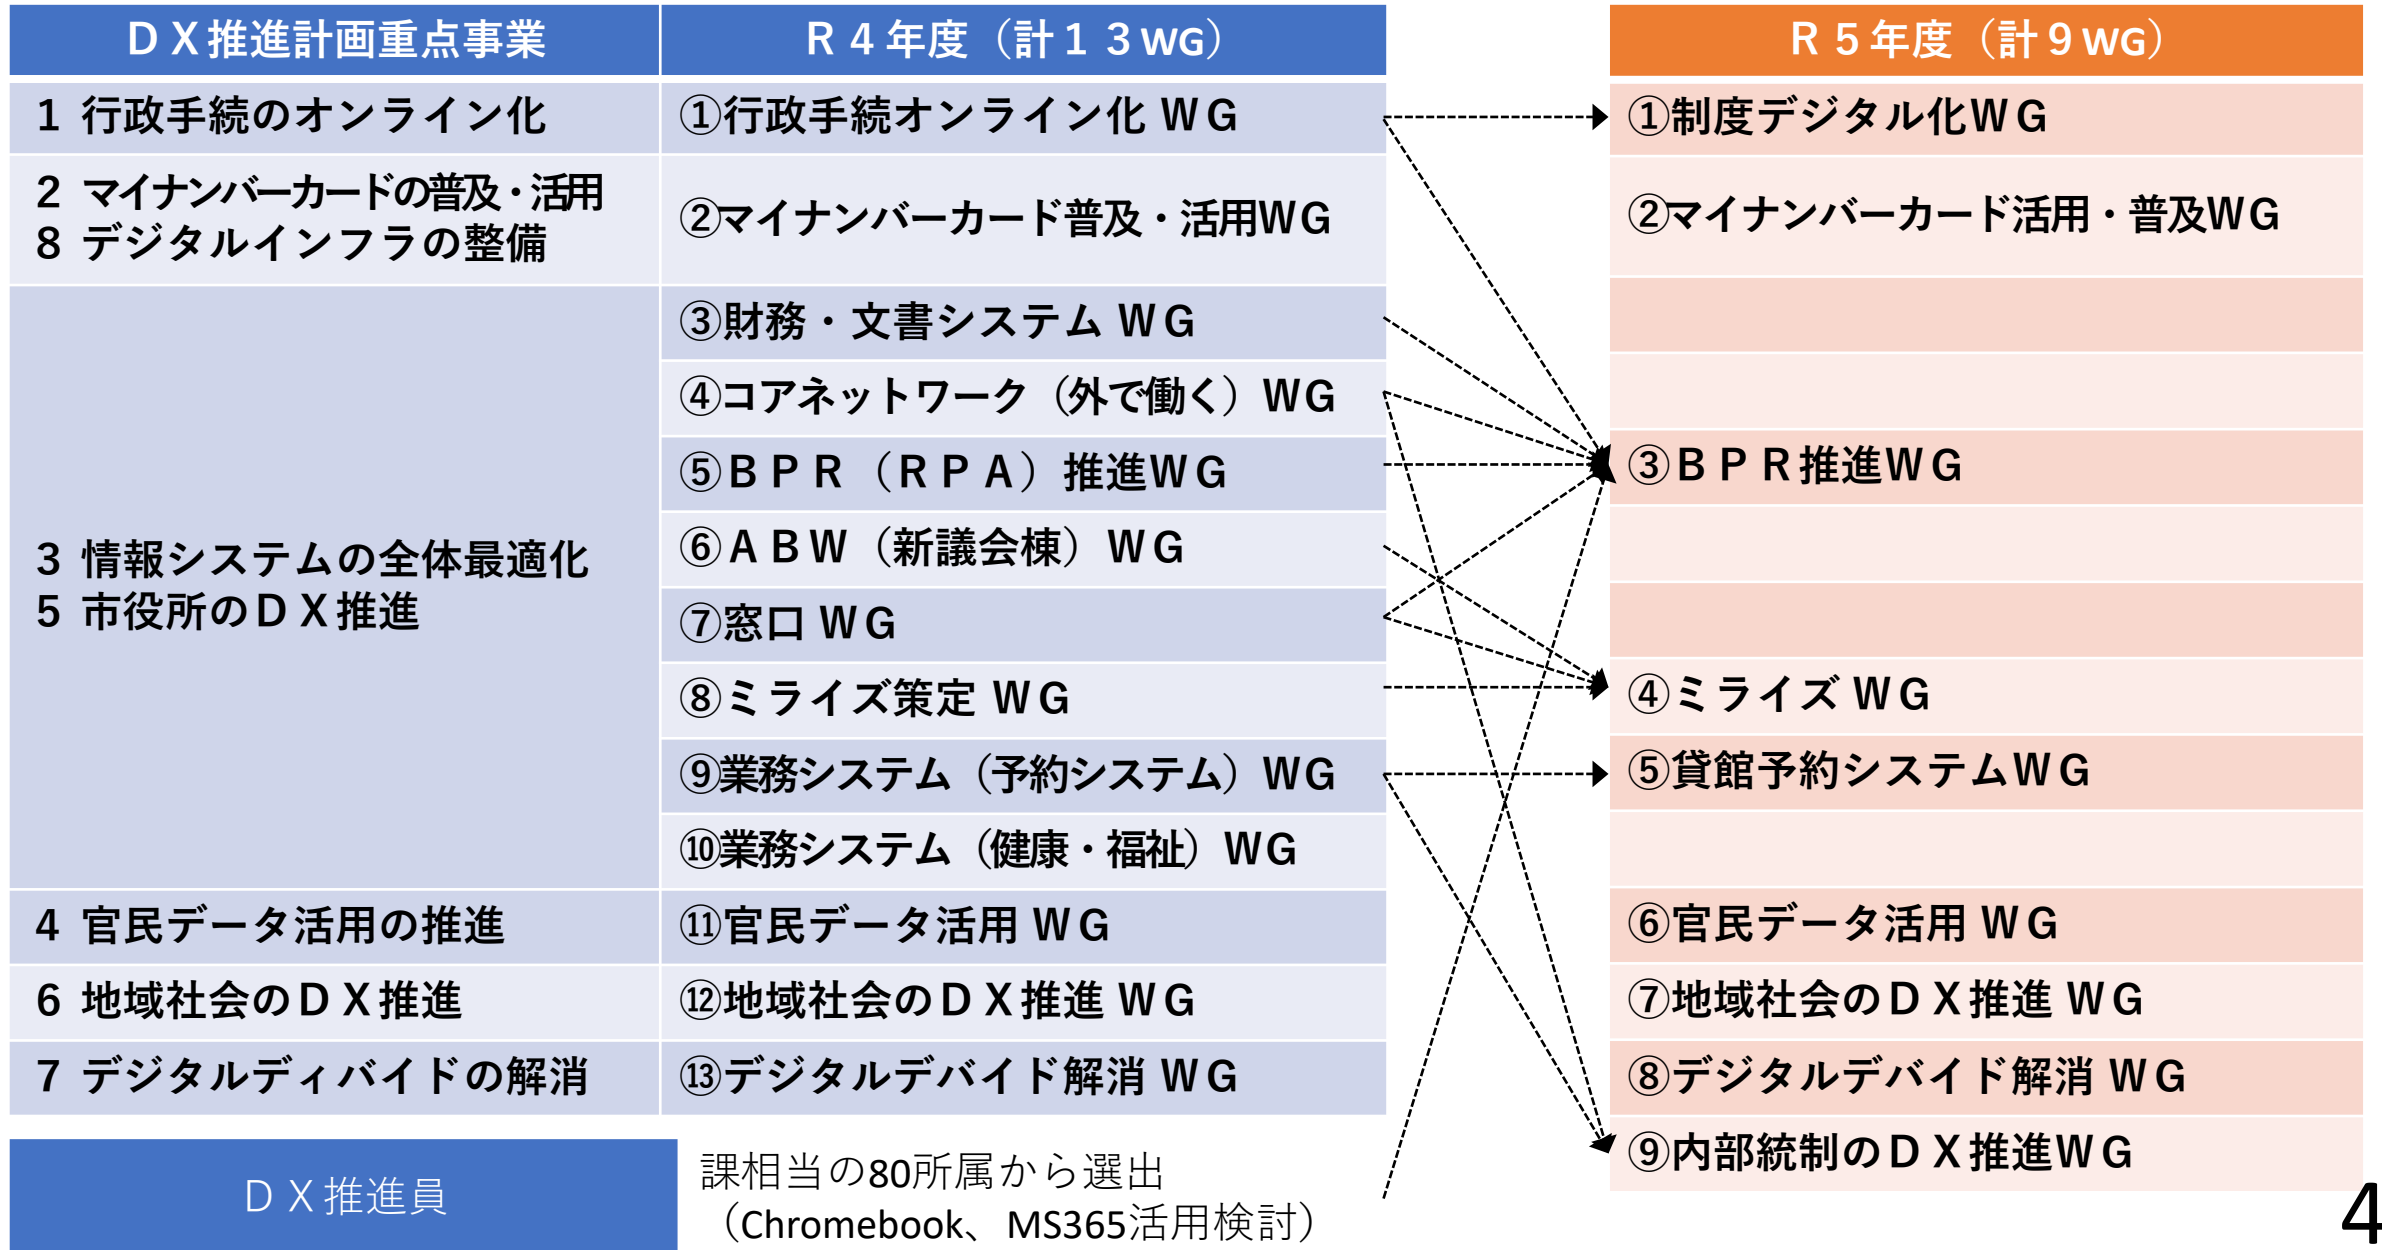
| ＤＸ推進計画重点事業 | Ｒ４年度（計１３WG） |
|---|---|
| １ 行政手続のオンライン化 | ①行政手続オンライン化ＷＧ |
| ２ マイナンバーカードの普及・活用<br>８ デジタルインフラの整備 | ②マイナンバーカード普及・活用WG |
| ３ 情報システムの全体最適化<br>５ 市役所のＤＸ推進 | ③財務・文書システムＷＧ |
| | ④コアネットワーク（外で働く）WG |
| | ⑤ＢＰＲ（ＲＰＡ）推進WG |
| | ⑥ＡＢＷ（新議会棟）ＷＧ |
| | ⑦窓口ＷＧ |
| | ⑧ミライズ策定ＷＧ |
| | ⑨業務システム（予約システム）WG |
| | ⑩業務システム（健康・福祉）WG |
| ４ 官民データ活用の推進 | ⑪官民データ活用ＷＧ |
| ６ 地域社会のＤＸ推進 | ⑫地域社会のＤＸ推進ＷＧ |
| ７ デジタルディバイドの解消 | ⑬デジタルデバイド解消ＷＧ |

| Ｒ５年度（計９WG） |
|---|
| ①制度デジタル化ＷＧ |
| ②マイナンバーカード活用・普及WG |
| ③ＢＰＲ推進ＷＧ |
| ④ミライズＷＧ |
| ⑤貸館予約システムＷＧ |
| ⑥官民データ活用ＷＧ |
| ⑦地域社会のＤＸ推進ＷＧ |
| ⑧デジタルデバイド解消ＷＧ |
| ⑨内部統制のＤＸ推進ＷＧ |

ＤＸ推進員

課相当の80所属から選出
（Chromebook、MS365活用検討）

4